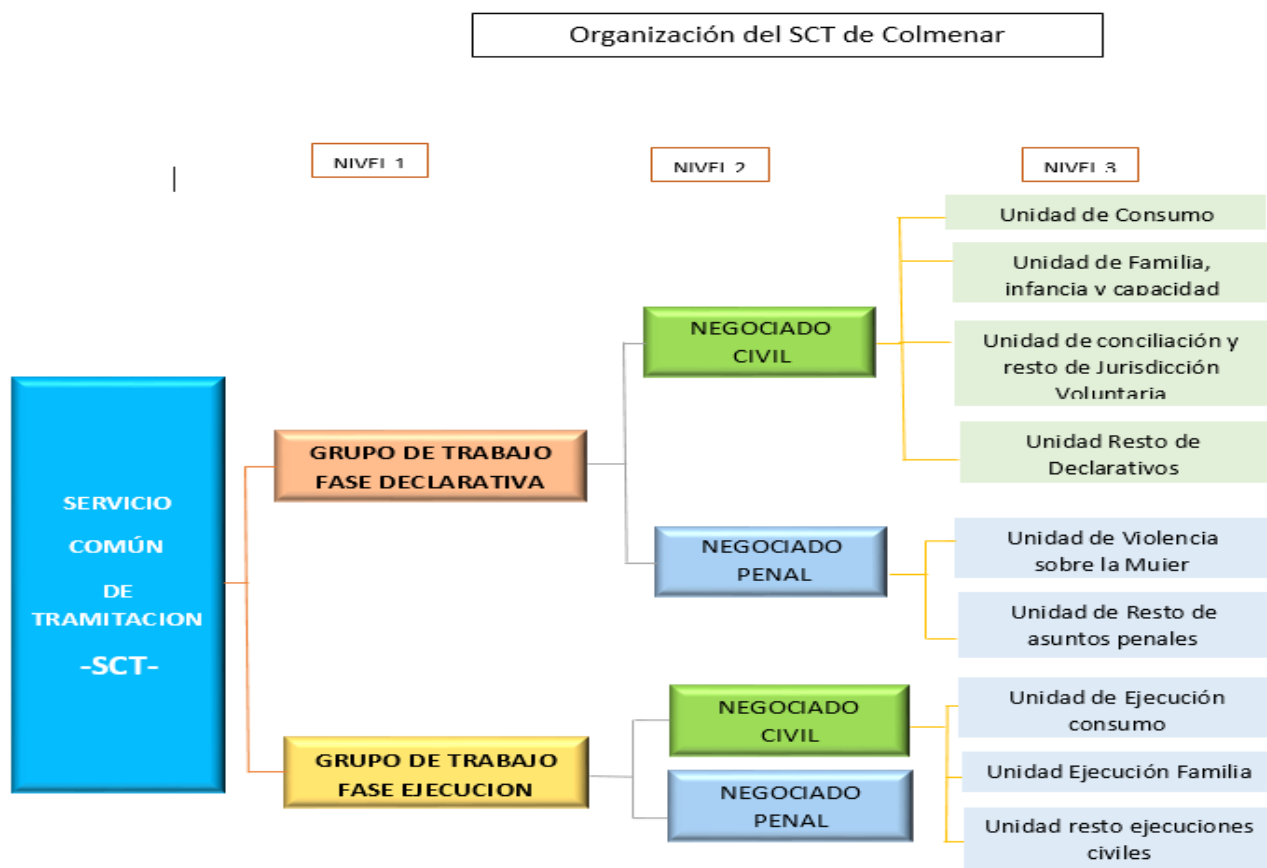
Organización del SCT de Colmenar

NIVEL 1

NIVEL 2

NIVEL 3

SERVICIO COMÚN DE TRAMITACION -SCT-

GRUPO DE TRABAJO FASE DECLARATIVA

NEGOCIADO CIVIL

Unidad de Consumo

Unidad de Familia, infancia y capacidad

Unidad de conciliación y resto de Jurisdicción Voluntaria

Unidad Resto de Declarativos

NEGOCIADO PENAL

Unidad de Violencia sobre la Mujer

Unidad de Resto de asuntos penales

GRUPO DE TRABAJO FASE EJECUCION

NEGOCIADO CIVIL

Unidad de Ejecución consumo

Unidad Ejecución Familia

Unidad resto ejecuciones civiles

NEGOCIADO PENAL